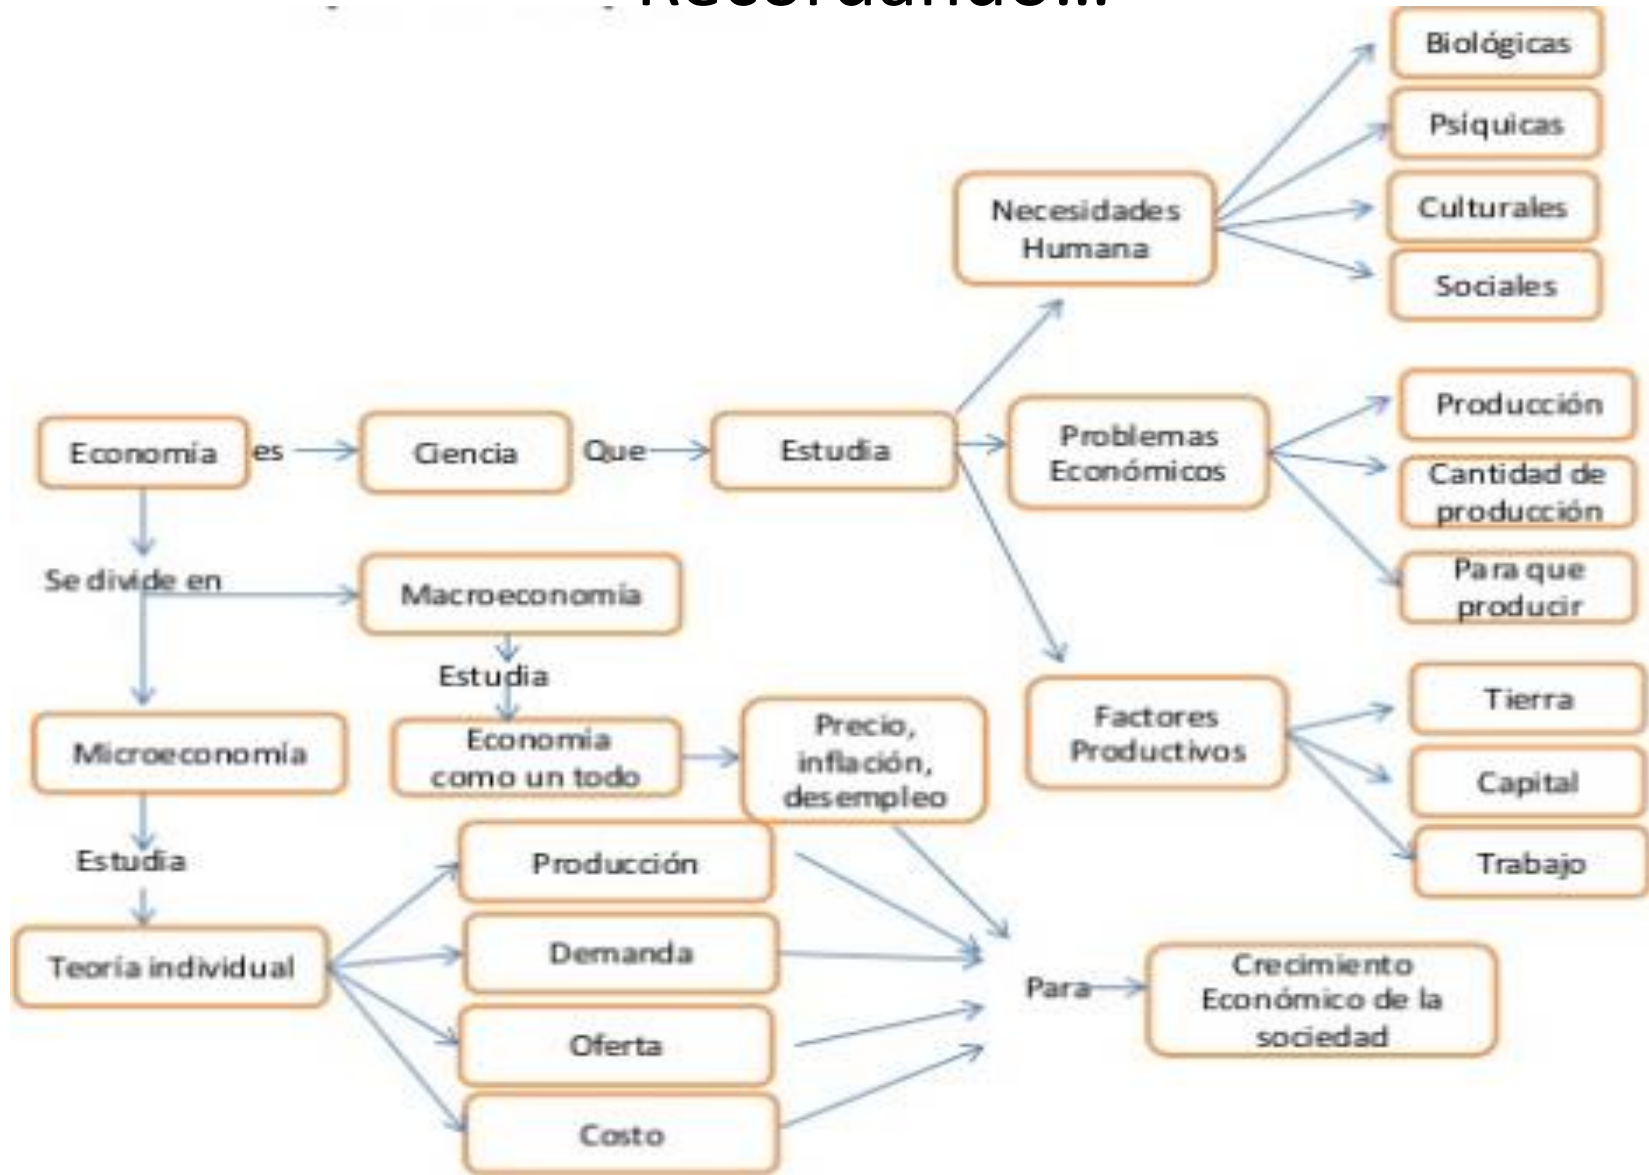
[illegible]

Biológicas

Psíquicas

Culturales

Sociales

Necesidades Humana

Economía es Ciencia Que Estudia

Problemas Económicos

Producción

Cantidad de producción

Para que producir

Se divide en

Macroeconomia

Estudia

Economia como un todo

Precio, inflación, desempleo

Factores Productivos

Tierra

Capital

Trabajo

Microeconomía

Estudia

Teoría individual

Producción

Demanda

Oferta

Costo

Para

Crecimiento Económico de la sociedad